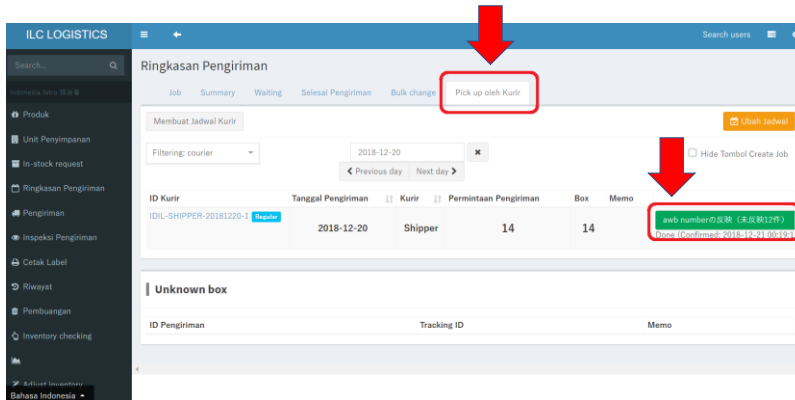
ILC LOGISTICS

Search users

Search...

Indonesia fehn 現場者

Produk

Unit Penyimpanan

In-stock request

Ringkasan Pengiriman

Pengiriman

Inspeksi Pengiriman

Cetak Label

Riwayat

Pembuangan

Inventory checking

Adjust Inventory

Bahasa Indonesia

Ringkasan Pengiriman

Job | Summary | Waiting | Selesai Pengiriman | Bulk change | Pick up oleh Kurir

Membuat Jadwal Kurir

Ubah Jadwal

Filtering: courier

2018-12-20

Previous day | Next day

Hide Tombol Create Job

| ID Kurir | Tanggal Pengiriman | Kurir | Permintaan Pengiriman | Box | Memo | |
|---|---|---|---|---|---|---|
| IDIL-SHIPPER-20181220-1 Regular | 2018-12-20 | Shipper | 14 | 14 | | awb numberの反映（未反映12件） Done (Confirmed: 2018-12-21 00:19:1 |

Unknown box

| ID Pengiriman | Tracking ID | Memo |
|---|---|---|